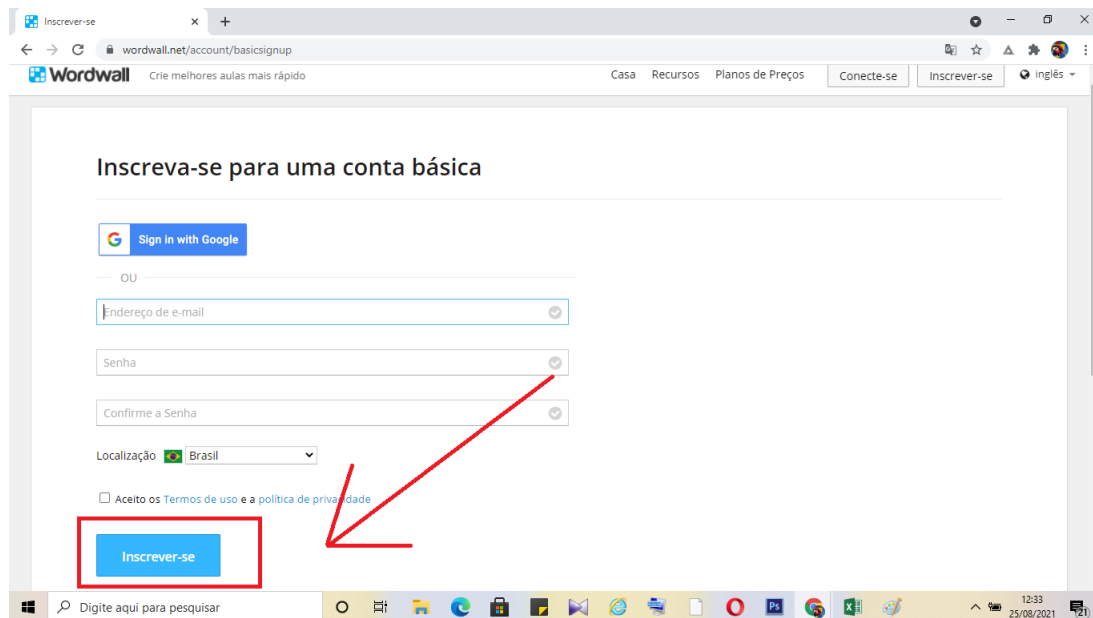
Inscrever-se

wordwall.net/account/basicsignup

Wordwall Crie melhores aulas mais rápido

Casa Recursos Planos de Preços Conecte-se Inscrever-se Inglês

Inscreva-se para uma conta básica

Sign in with Google

OU

Endereço de e-mail

Senha

Confirme a Senha

Localização Brasil

Aceito os Termos de uso e a política de privacidade

Inscrever-se

Digite aqui para pesquisar

12:33
25/08/2021
21